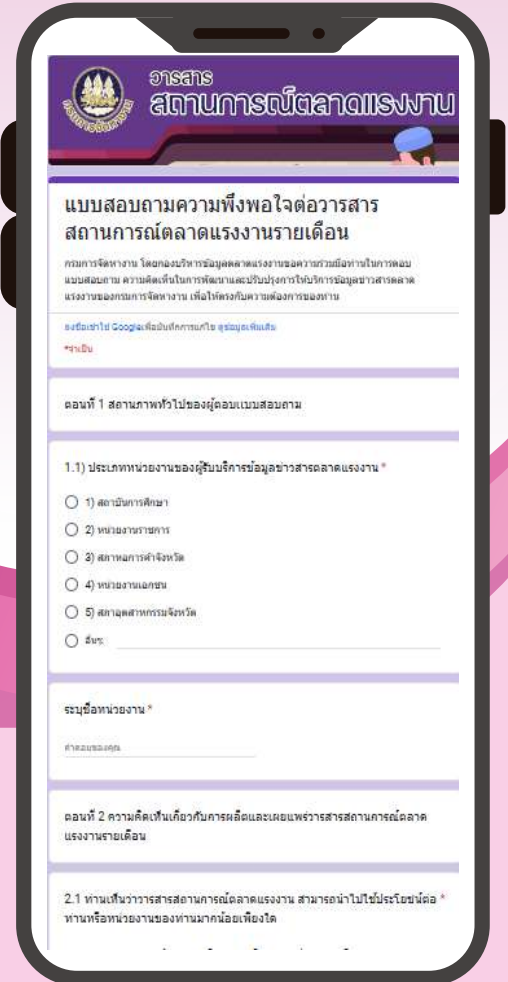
กรมการจัดหางาน

วารสาร
สถานการณ์ตลาดแรงงาน

แบบสอบถามความพึงพอใจต่อวารสารสถานการณ์ตลาดแรงงานรายเดือน

กรมการจัดหางาน โดยกองบริหารข้อมูลตลาดแรงงานขอความร่วมมือท่านในการตอบแบบสอบถาม ความคิดเห็นในการพัฒนาและปรับปรุงการให้บริการข้อมูลข่าวสารตลาดแรงงานของกรมการจัดหางาน เพื่อให้ตรงกับความต้องการของท่าน

ลงชื่อเข้าใช้ Google เพื่อบันทึกการแก้ไข ดูข้อมูลเพิ่มเติม

*จำเป็น

ตอนที่ 1 สถานภาพทั่วไปของผู้ตอบแบบสอบถาม

1.1) ประเภทหน่วยงานของผู้รับบริการข้อมูลข่าวสารตลาดแรงงาน *

1) สถาบันการศึกษา

2) หน่วยงานราชการ

3) สภาหอการค้าจังหวัด

4) หน่วยงานเอกชน

5) สภาอุตสาหกรรมจังหวัด

อื่นๆ:

ระบุชื่อหน่วยงาน *

คำตอบของคุณ

ตอนที่ 2 ความคิดเห็นเกี่ยวกับการผลิตและเผยแพร่วารสารสถานการณ์ตลาดแรงงานรายเดือน

2.1 ท่านเห็นว่าวารสารสถานการณ์ตลาดแรงงาน สามารถนำไปใช้ประโยชน์ต่อท่านหรือหน่วยงานของท่านมากน้อยเพียงใด *